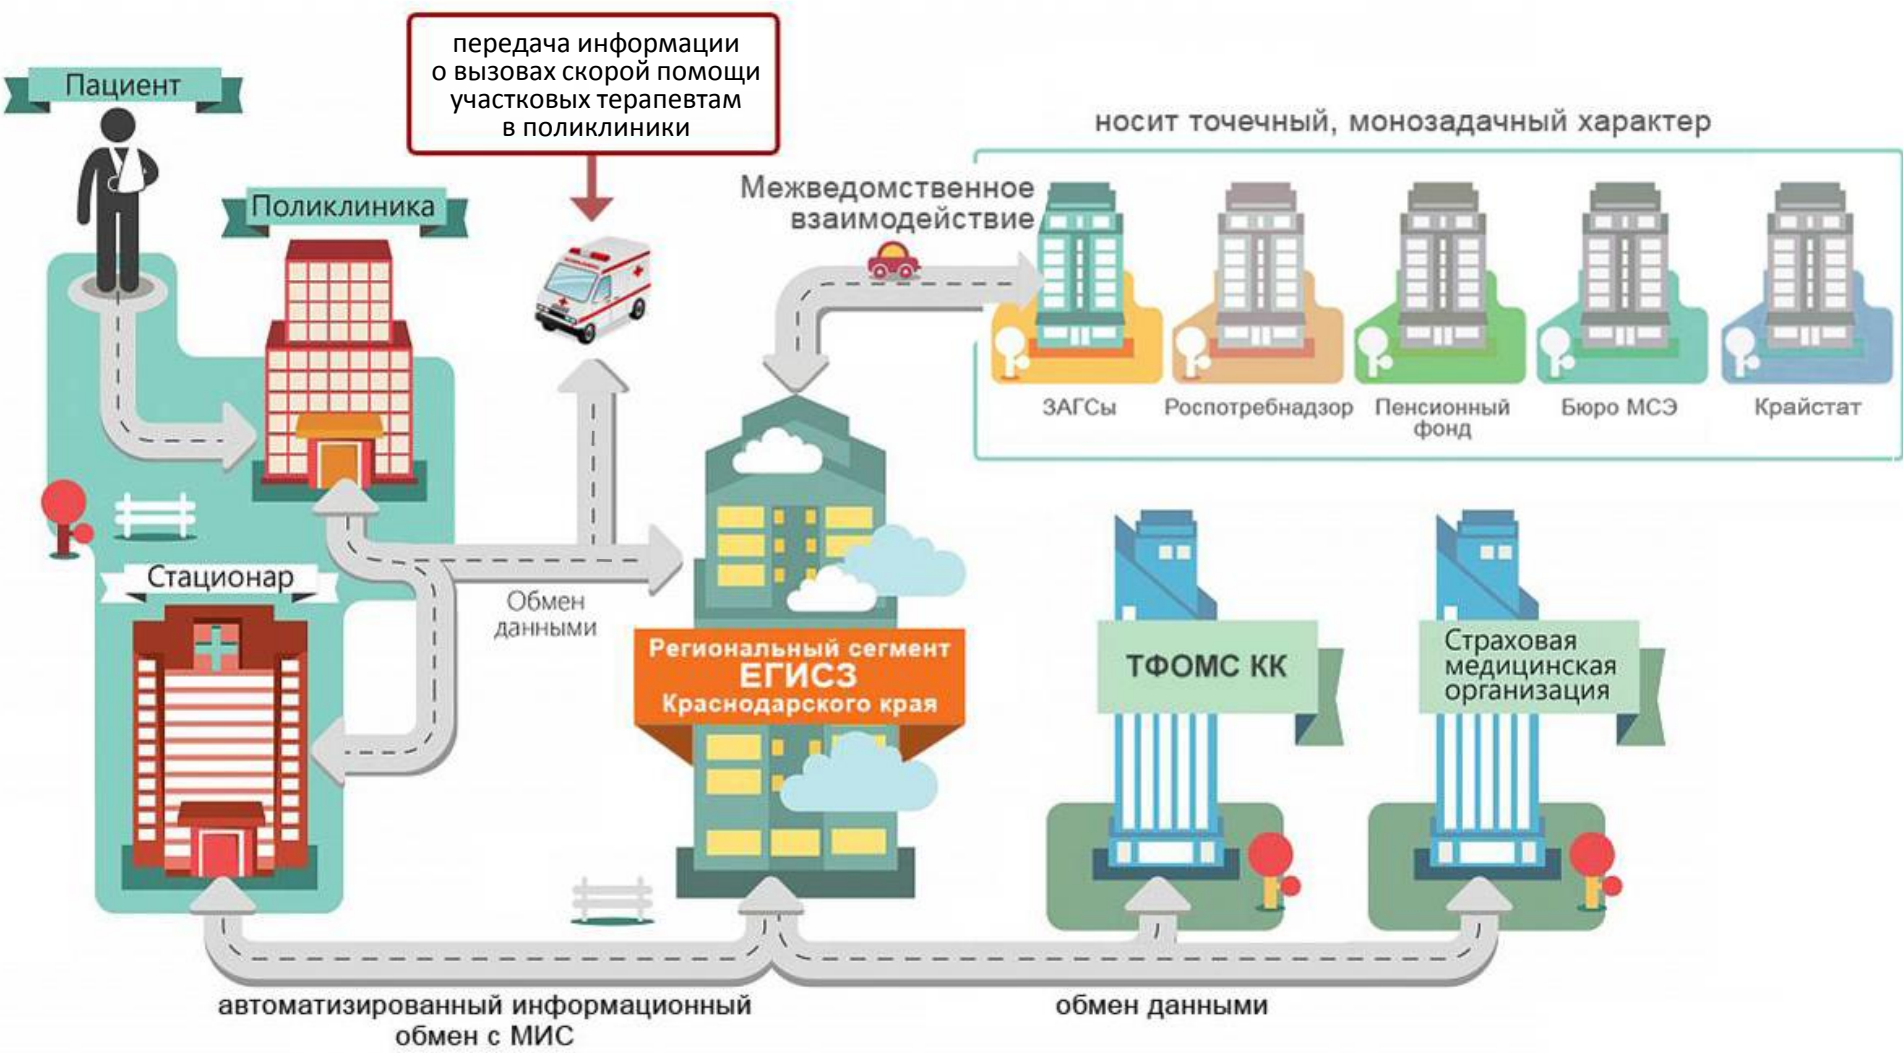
Пациент

передача информации о вызовах скорой помощи участковых терапевтам в поликлиники

носит точечный, монозадачный характер

Поликлиника

Межведомственное взаимодействие

ЗАГСы

Роспотребнадзор

Пенсионный фонд

Бюро МСЭ

Крайстат

Стационар

Обмен данными

Региональный сегмент ЕГИСЗ Краснодарского края

ТФОМС КК

Страховая медицинская организация

автоматизированный информационный обмен с МИС

обмен данными